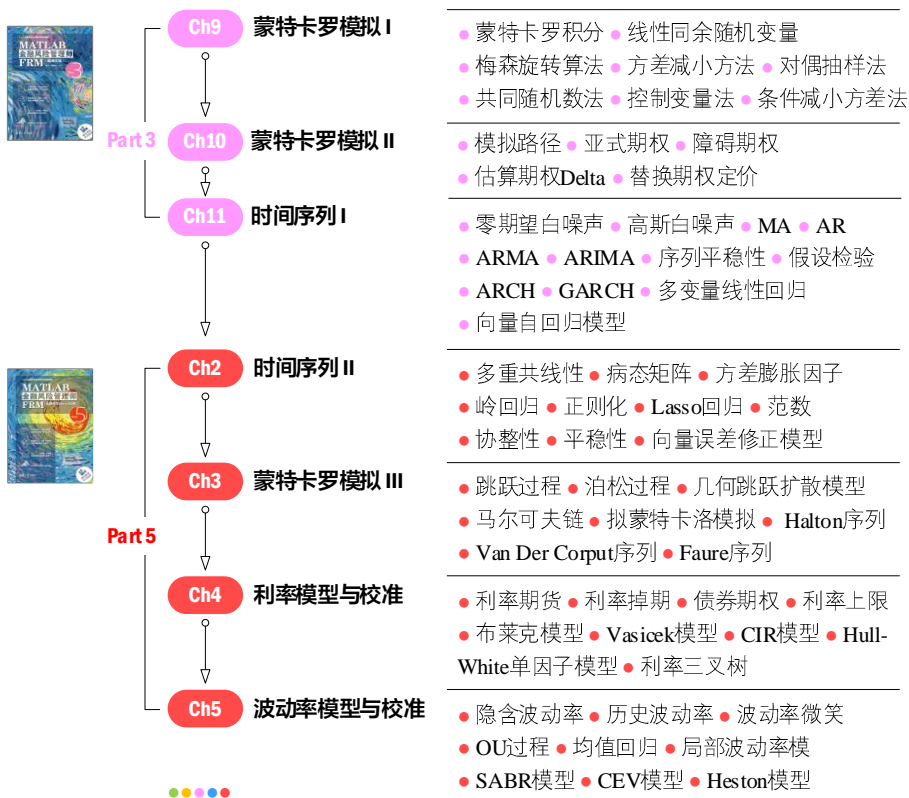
MATLAB FRM

Ch9 蒙特卡罗模拟 I
• 蒙特卡罗积分 • 线性同余随机变量 • 梅森旋转算法 • 方差减小方法 • 对偶抽样法 • 共同随机数法 • 控制变量法 • 条件减小方差法

Part 3

Ch10 蒙特卡罗模拟 II
• 模拟路径 • 亚式期权 • 障碍期权 • 估算期权Delta • 替换期权定价

Ch11 时间序列 I
• 零期望白噪声 • 高斯白噪声 • MA • AR • ARMA • ARIMA • 序列平稳性 • 假设检验 • ARCH • GARCH • 多变量线性回归 • 向量自回归模型

MATLAB FRM

Ch2 时间序列 II
• 多重共线性 • 病态矩阵 • 方差膨胀因子 • 岭回归 • 正则化 • Lasso回归 • 范数 • 协整性 • 平稳性 • 向量误差修正模型

Ch3 蒙特卡罗模拟 III
• 跳跃过程 • 泊松过程 • 几何跳跃扩散模型 • 马尔可夫链 • 拟蒙特卡洛模拟 • Halton序列 • Van Der Corput序列 • Faure序列

Part 5

Ch4 利率模型与校准
• 利率期货 • 利率掉期 • 债券期权 • 利率上限 • 布莱克模型 • Vasicek模型 • CIR模型 • Hull-White单因子模型 • 利率三叉树

Ch5 波动率模型与校准
• 隐含波动率 • 历史波动率 • 波动率微笑 • OU过程 • 均值回归 • 局部波动率模 • SABR模型 • CEV模型 • Heston模型